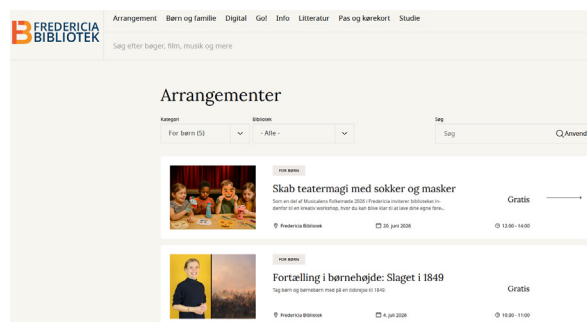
FREDERICIA BIBLIOTEK

Arrangement Børn og familie Digital Go! Info Litteratur Pas og kørekort Studie

Søg efter bøger, film, musik og mere

Arrangementer

Kategori
For børn (5)

Bibliotek
- Alle -

Søg
Søg
Anvend

FOR BØRN

Skab teatermagi med sokker og masker

Som en del af Musicalens folkemøde 2026 i Fredericia inviterer biblioteket indenfor til en kreativ workshop, hvor du kan blive klar til at lave dine egne fore...

Gratis

Fredericia Bibliotek
20. juni 2026
13:00 - 14:00

FOR BØRN

Fortælling i børnehøjde: Slaget i 1849

Tag børn og børnebørn med på en rejse til 1849

Gratis

Fredericia Bibliotek
4. juli 2026
10:00 - 11:00